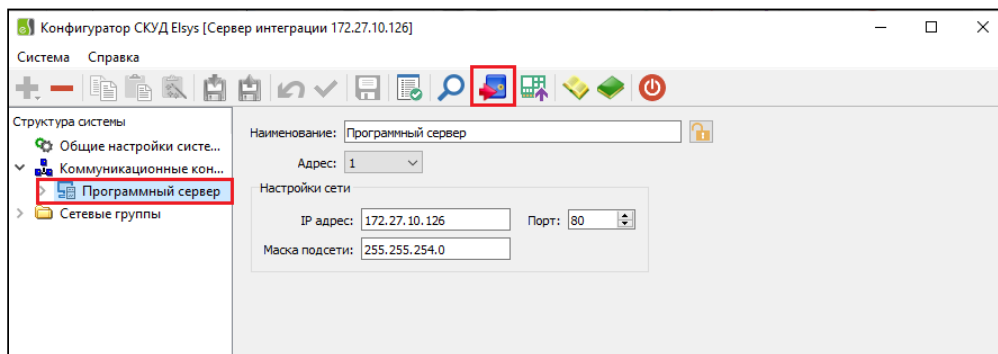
Конфигуратор СКУД Elsys [Сервер интеграции 172.27.10.126]

Система Справка

Структура системы

Общие настройки систе...

Коммуникационные кон...

Программный сервер

Сетевые группы

Наименование: Программный сервер

Адрес: 1

Настройки сети

IP адрес: 172.27.10.126

Порт: 80

Маска подсети: 255.255.254.0